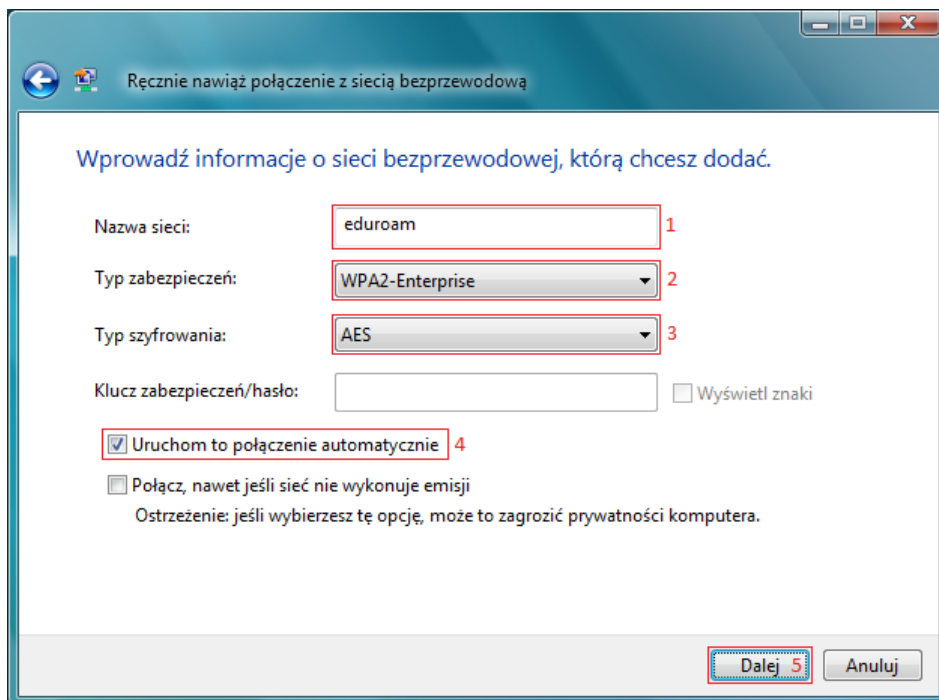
Ręcznie nawiąż połączenie z siecią bezprzewodową

Wprowadź informacje o sieci bezprzewodowej, którą chcesz dodać.

Nazwa sieci: eduroam 1

Typ zabezpieczeń: WPA2-Enterprise 2

Typ szyfrowania: AES 3

Klucz zabezpieczeń/hasło: Wyświetl znaki

Uruchom to połączenie automatycznie 4

Połącz, nawet jeśli sieć nie wykonuje emisji

Ostrzeżenie: jeśli wybierzesz tę opcję, może to zagrozić prywatności komputera.

Dalej 5 Anuluj